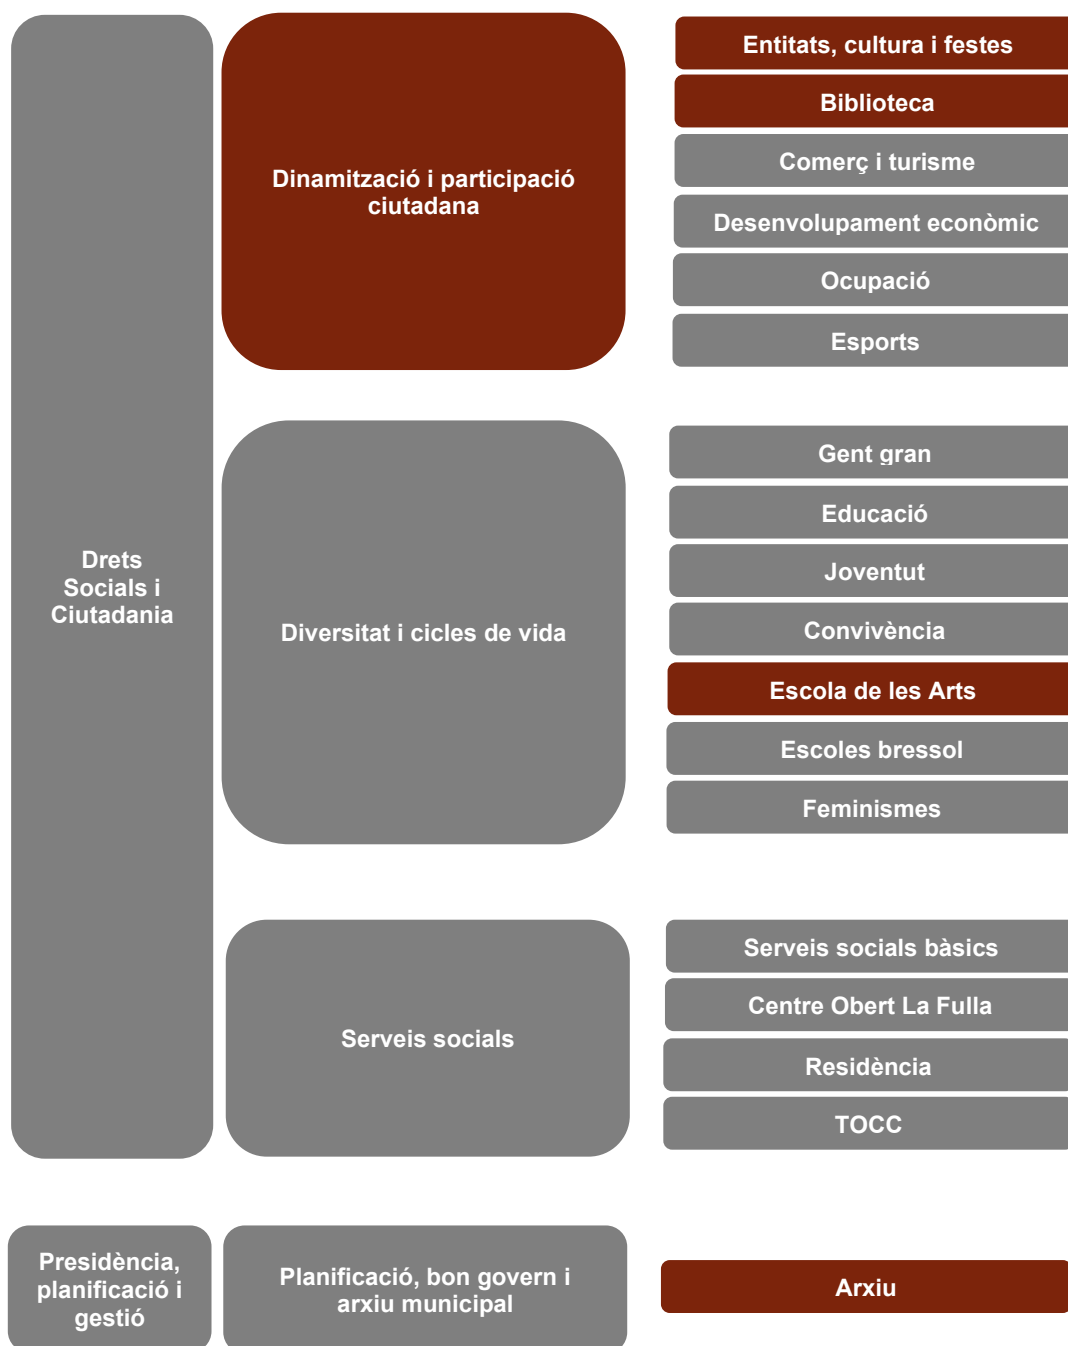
Drets Socials i Ciutadania

Dinamització i participació ciutadana

Entitats, cultura i festes

Biblioteca

Comerç i turisme

Desenvolupament econòmic

Ocupació

Esports

Diversitat i cicles de vida

Gent gran

Educació

Joventut

Convivència

Escola de les Arts

Escoles bressol

Feminismes

Serveis socials

Serveis socials bàsics

Centre Obert La Fulla

Residència

TOCC

Presidència, planificació i gestió

Planificació, bon govern i arxiu municipal

Arxiu